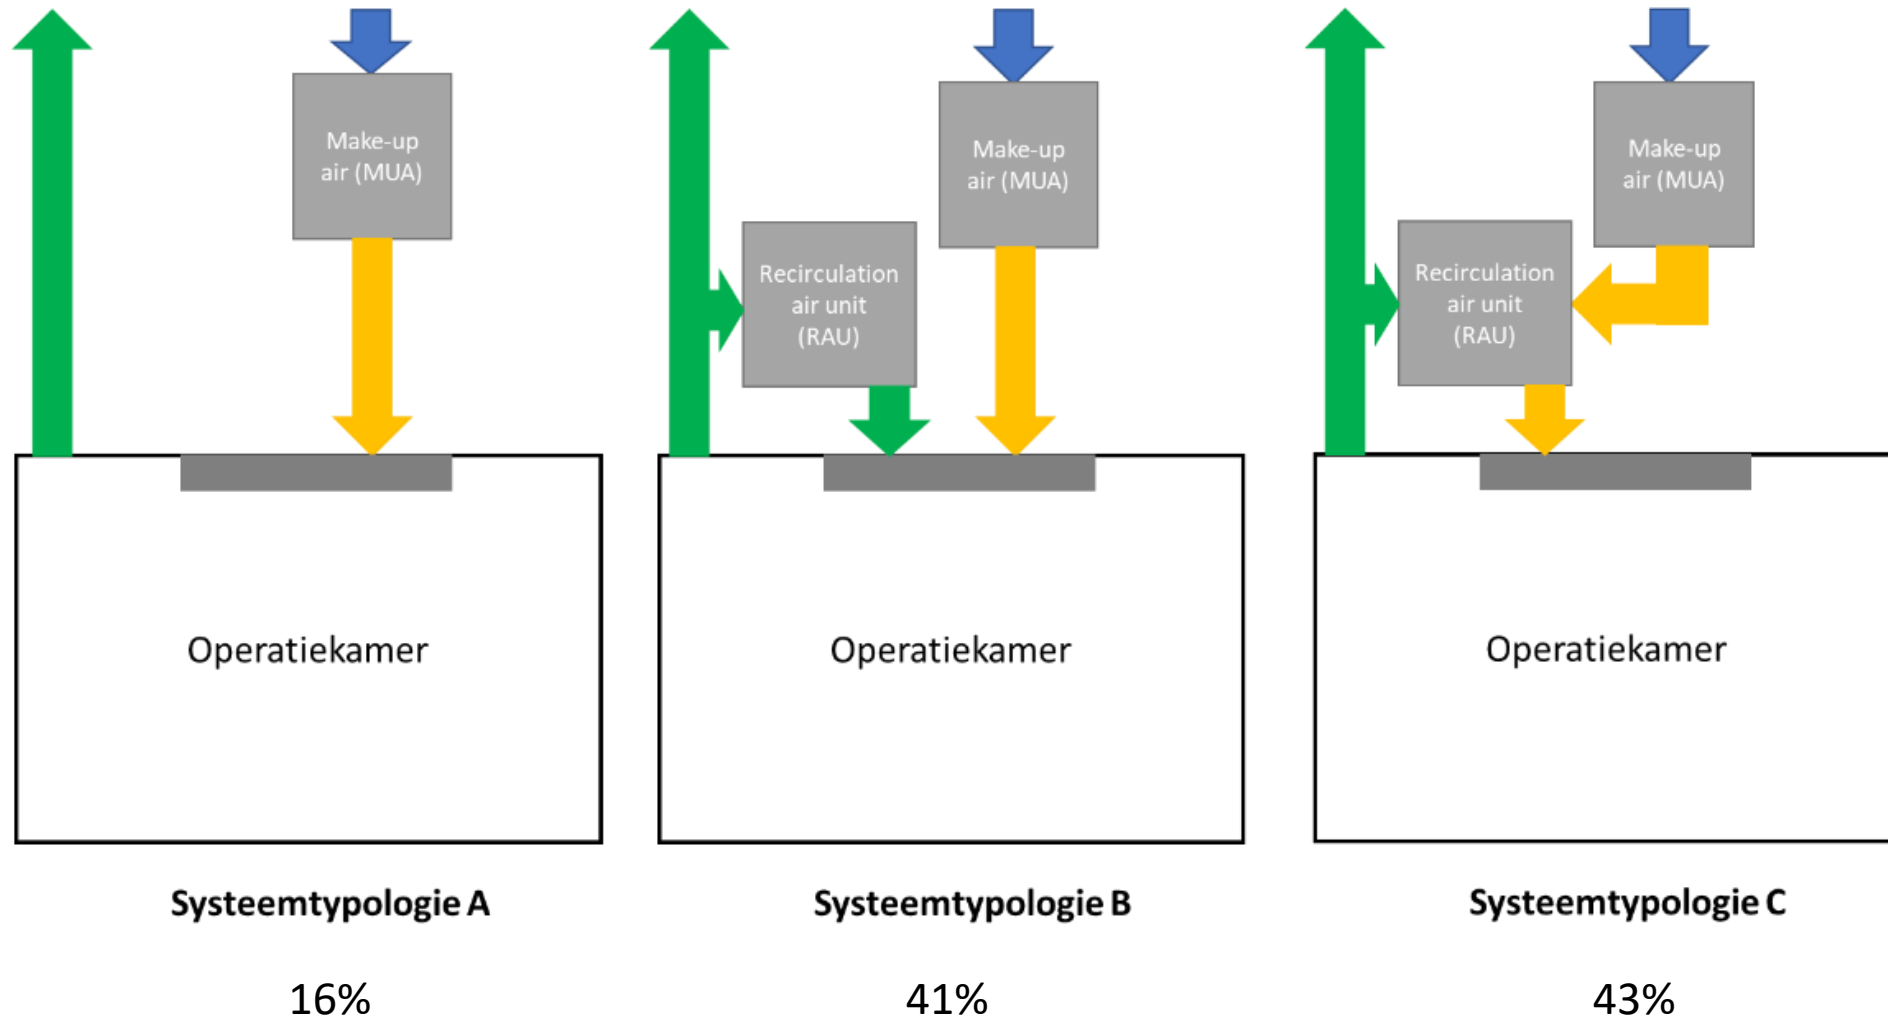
Make-up air (MUA)

Operatiekamer

Systeemtypologie A

16%

Recirculation air unit (RAU)

Make-up air (MUA)

Operatiekamer

Systeemtypologie B

41%

Recirculation air unit (RAU)

Make-up air (MUA)

Operatiekamer

Systeemtypologie C

43%